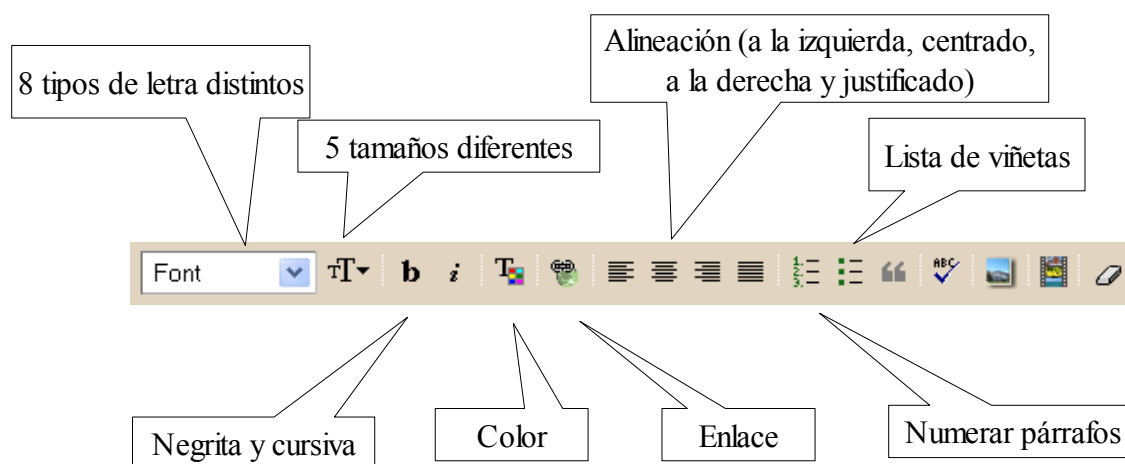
8 tipos de letra distintos

5 tamaños diferentes

Alineación (a la izquierda, centrado, a la derecha y justificado)

Lista de viñetas

Font

b i

ABC

Negrita y cursiva

Color

Enlace

Numerar párrafos